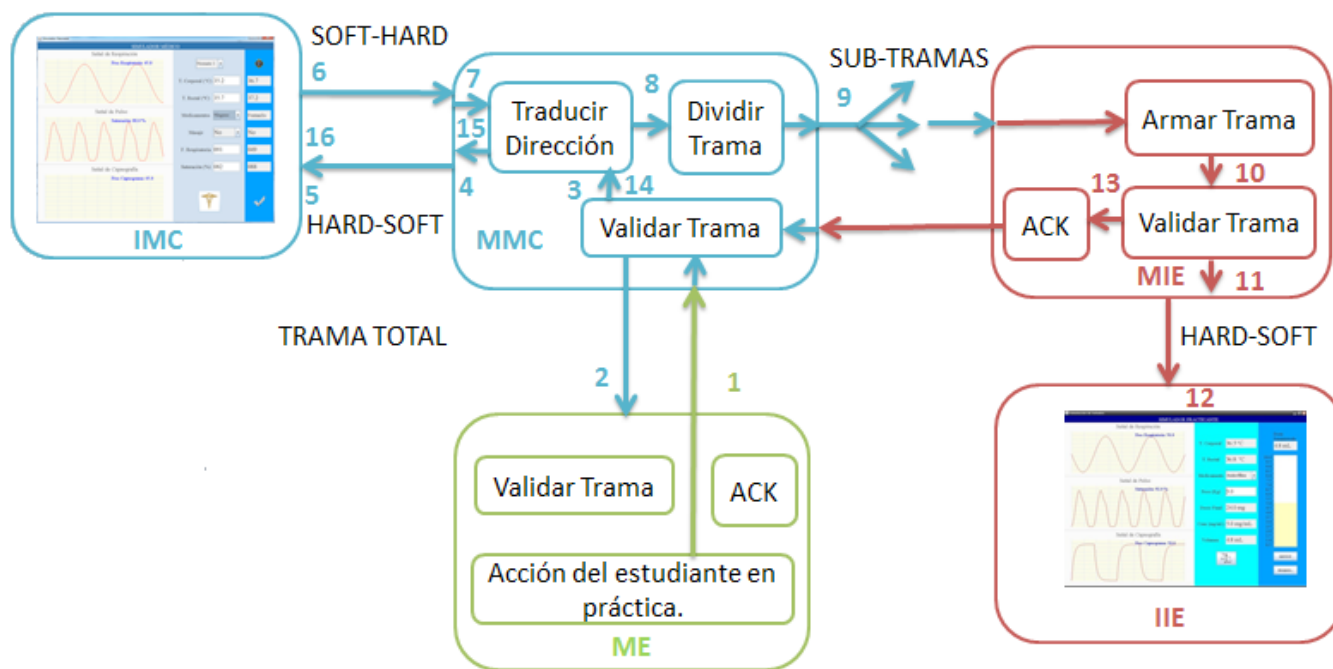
SOFT-HARD

6

16

5

HARD-SOFT

IMC

7

15

4

Traducir Dirección

8

Dividir Trama

3

14

Validar Trama

MMC

SUB-TRAMAS

9

Armar Trama

10

13

ACK

Validar Trama

MIE

11

HARD-SOFT

12

IIE

TRAMA TOTAL

2

1

Validar Trama

ACK

Acción del estudiante en práctica.

ME